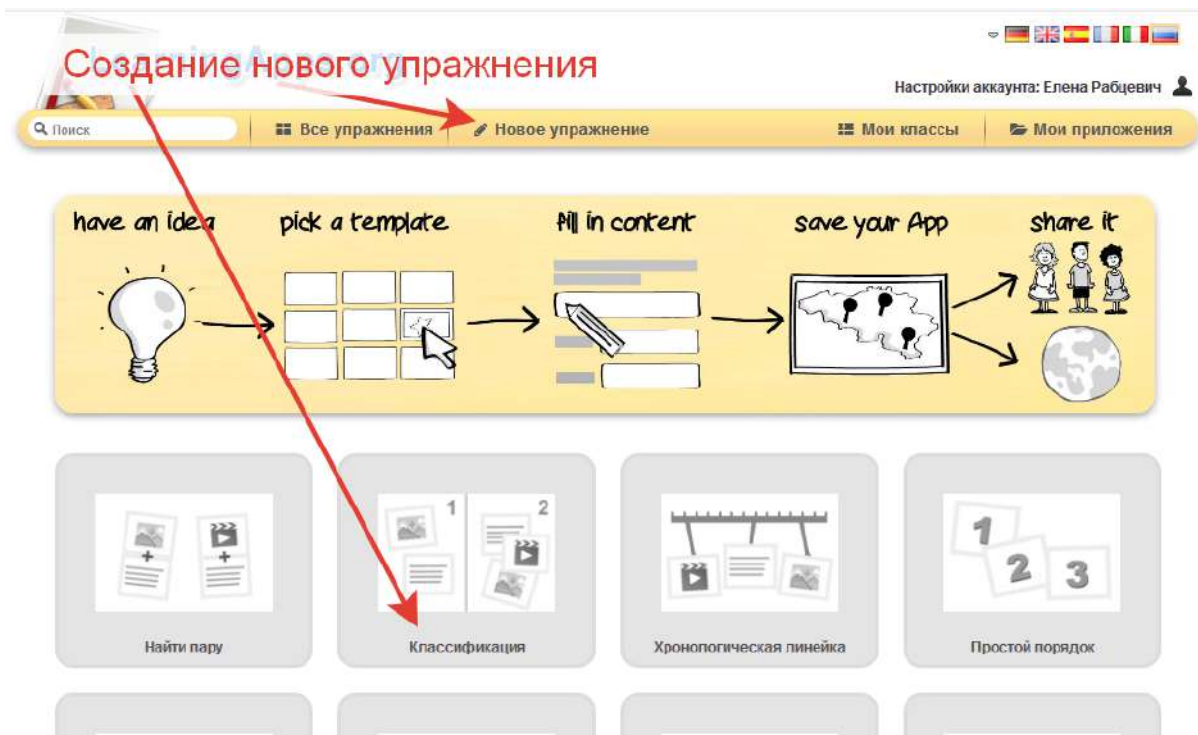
Создание нового упражнения

Настройки аккаунта: Елена Рабцевич

Поиск | Все упражнения | Новое упражнение | Мои классы | Мои приложения

have an idea → pick a template → fill in content → save your App → share it

1 2

1 2 3

Найти пару

Классификация

Хронологическая линейка

Простой порядок